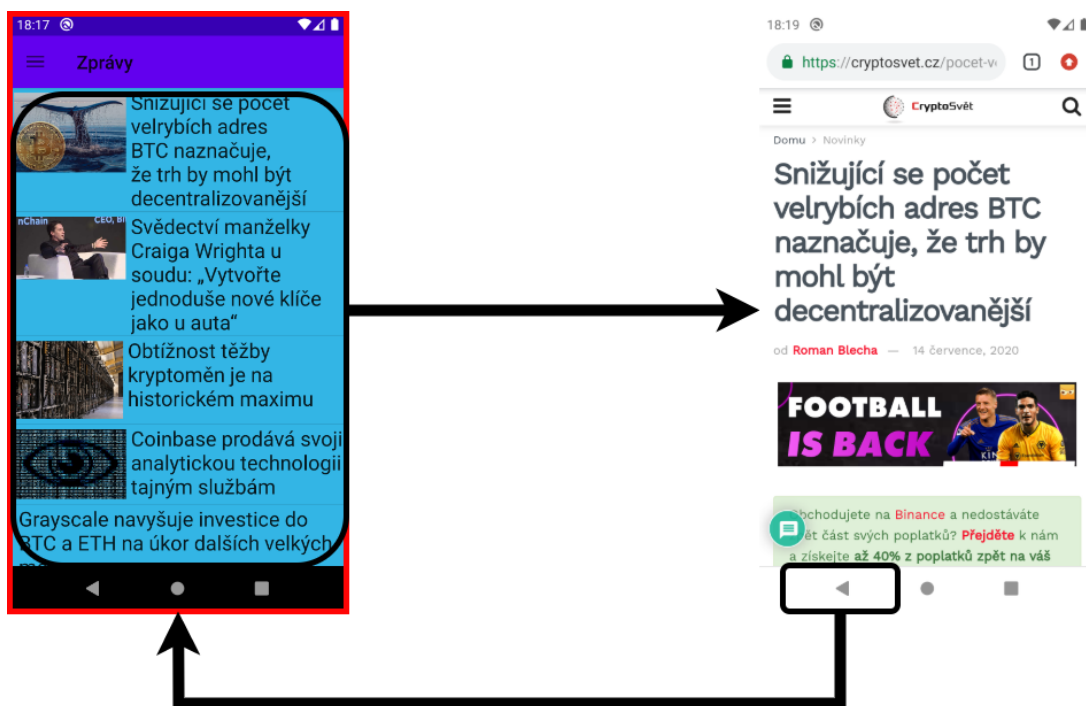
18:17

Zprávy

Snižující se počet velrybích adres BTC naznačuje, že trh by mohl být decentralizovanější

nChain CEO, BI

Svědectví manželky Craiga Wrighta u soudu: „Vytvořte jednoduše nové klíče jako u auta“

Obtížnost těžby kryptoměn je na historickém maximu

Coinbase prodává svoji analytickou technologii tajným službám

Grayscale navyšuje investice do BTC a ETH na úkor dalších velkých

18:19

https://cryptosvet.cz/pocet-v

1

CryptoSvět

Domu > Novinky

Snižující se počet velrybích adres BTC naznačuje, že trh by mohl být decentralizovanější

od Roman Blecha — 14 července, 2020

FOOTBALL IS BACK

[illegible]chodujete na Binance a nedostáváte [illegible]ět část svých poplatků? Přejděte k nám a získejte až 40% z poplatků zpět na váš